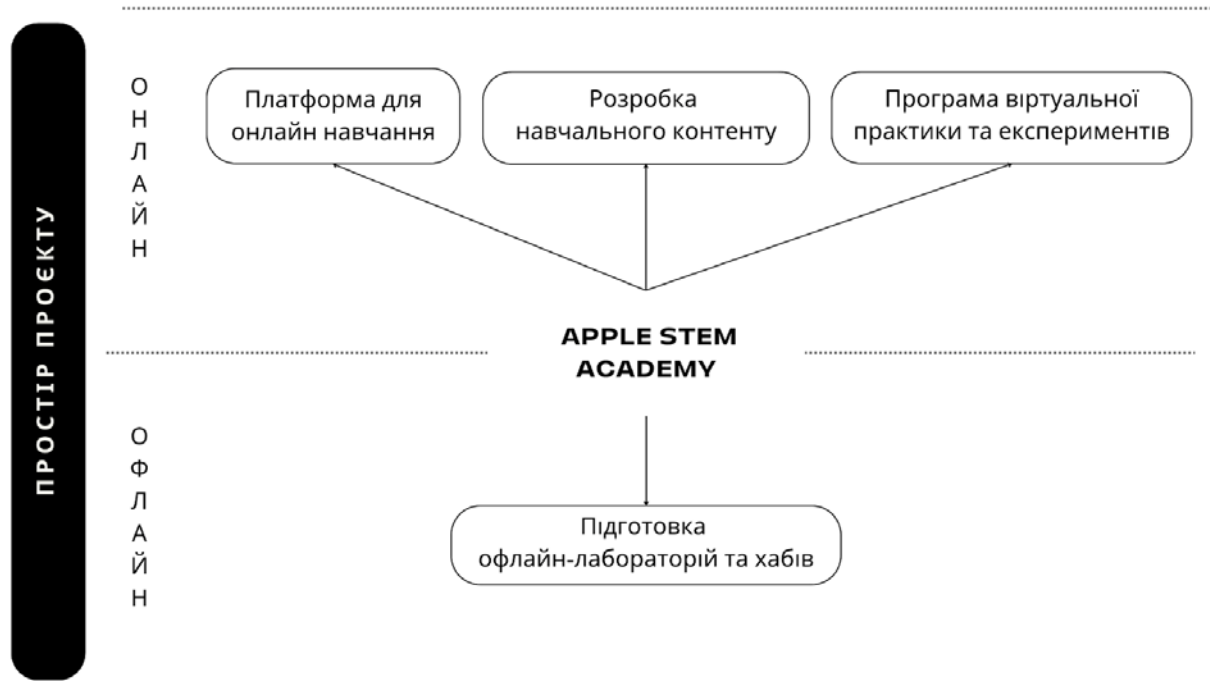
ПРОСТІР ПРОЄКТУ

О
Н
Л
А
Й
Н

Платформа для онлайн навчання

Розробка навчального контенту

Програма віртуальної практики та експериментів

APPLE STEM ACADEMY

О
Ф
Л
А
Й
Н

Підготовка офлайн-лабораторій та хабів